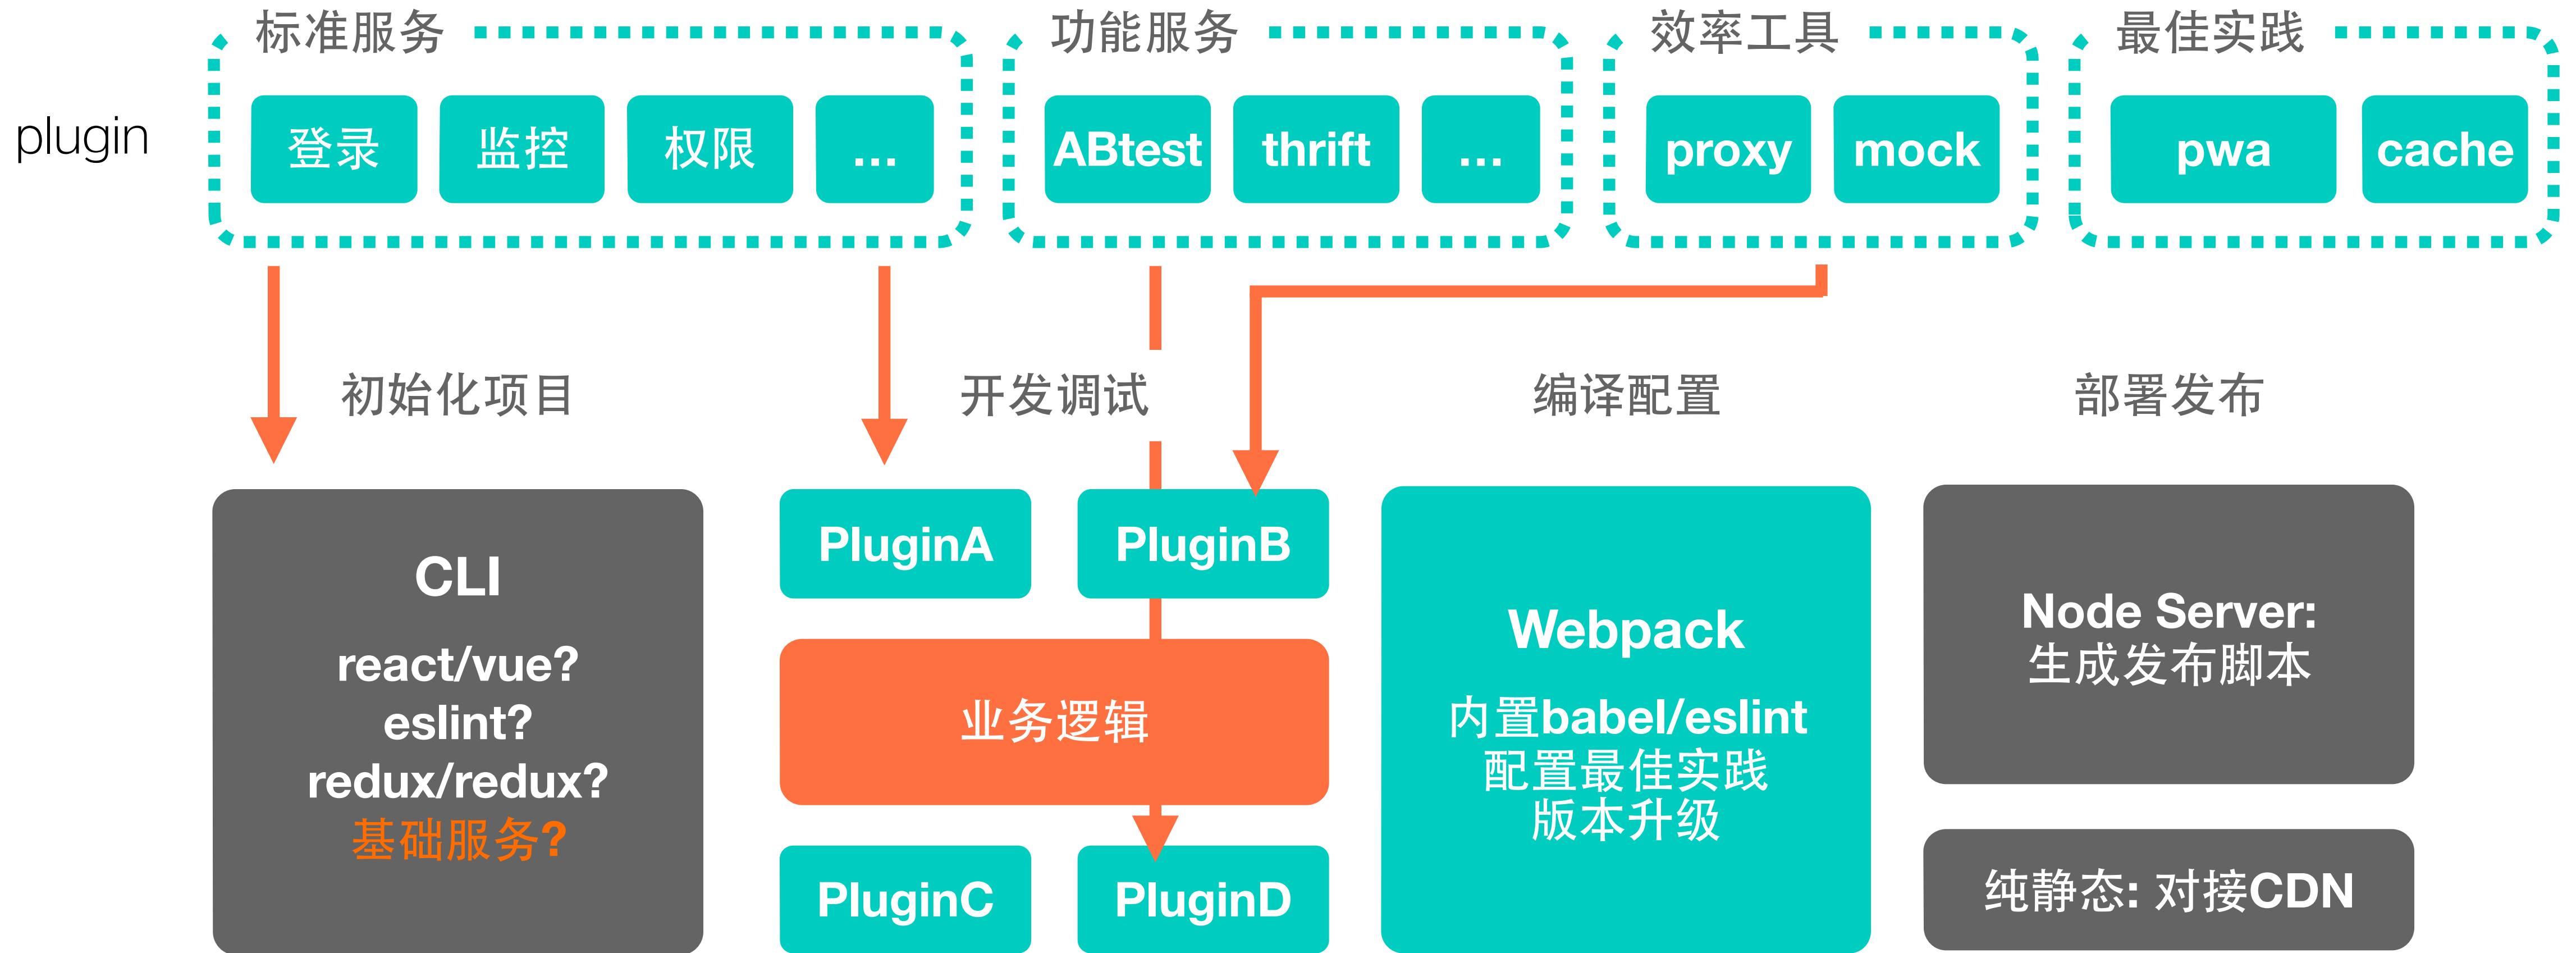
plugin

标准服务
登录 监控 权限 ...

功能服务
ABtest thrift ...

效率工具
proxy mock

最佳实践
pwa cache

初始化项目

开发调试

编译配置

部署发布

CLI
react/vue?
eslint?
redux/redux?
基础服务?

PluginA PluginB

业务逻辑

PluginC PluginD

Webpack
内置babel/eslint
配置最佳实践
版本升级

Node Server:
生成发布脚本

纯静态: 对接CDN